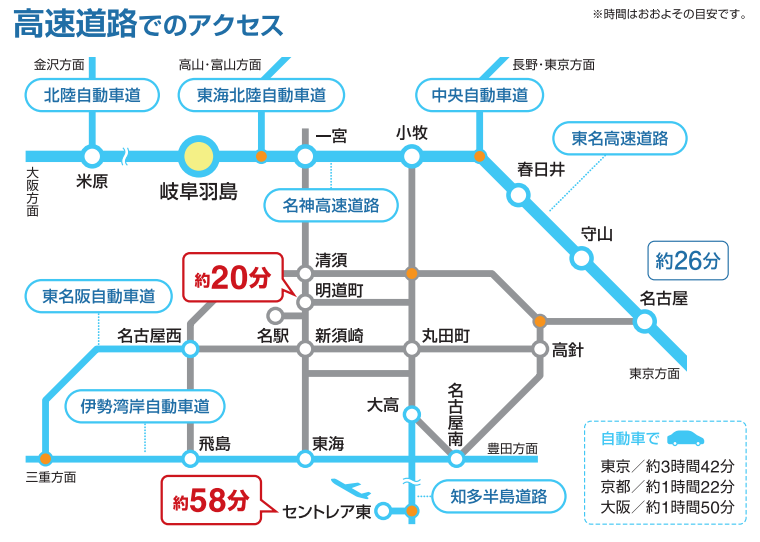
高速道路でのアクセス

※時間はおおよその目安です。

金沢方面

高山・富山方面

長野・東京方面

北陸自動車道

東海北陸自動車道

中央自動車道

東名高速道路

一宮

小牧

大阪方面

米原

岐阜羽島

春日井

名神高速道路

守山

約26分

清須

約20分

明道町

名古屋

東名阪自動車道

名駅

名古屋西

新須崎

丸田町

高針

東京方面

伊勢湾岸自動車道

大高

名古屋南

飛島

東海

豊田方面

三重方面

自動車で

東京／約3時間42分

京都／約1時間22分

大阪／約1時間50分

約58分

セントレア東

知多半島道路